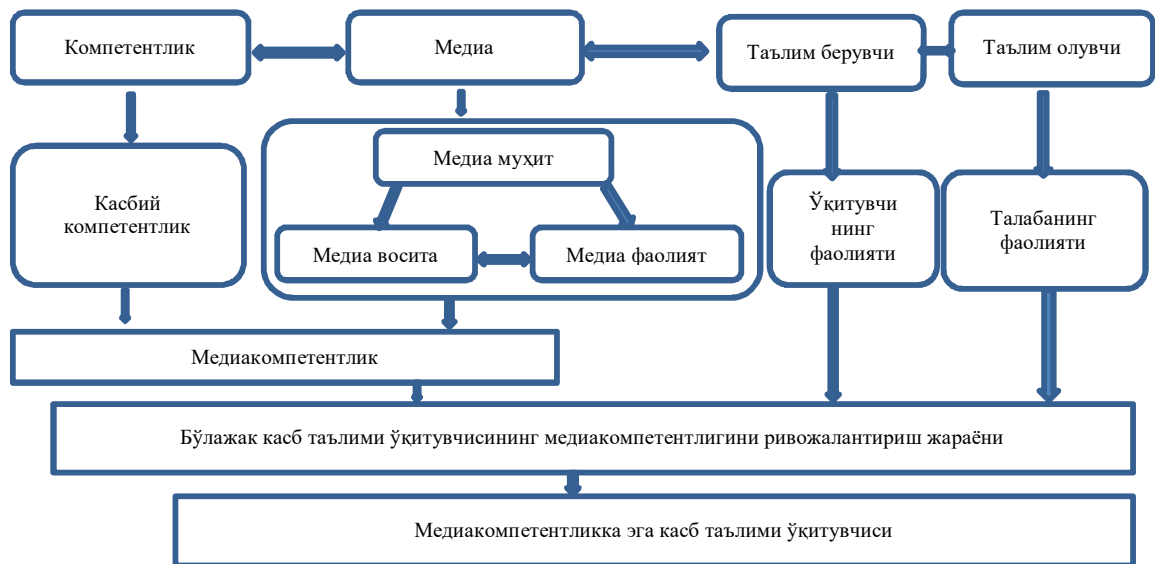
Компетентлик

Медиа

Таълим берувчи

Таълим олувчи

Касбий компетентлик

Медиа муҳит

Медиа восита

Медиа фаолият

Ўқитувчининг фаолияти

Талабанинг фаолияти

Медиакомпетентлик

Бўлажак касб таълими ўқитувчисининг медиакомпетентлигини ривожлантириш жараёни

Медиакомпетентликка эга касб таълими ўқитувчиси